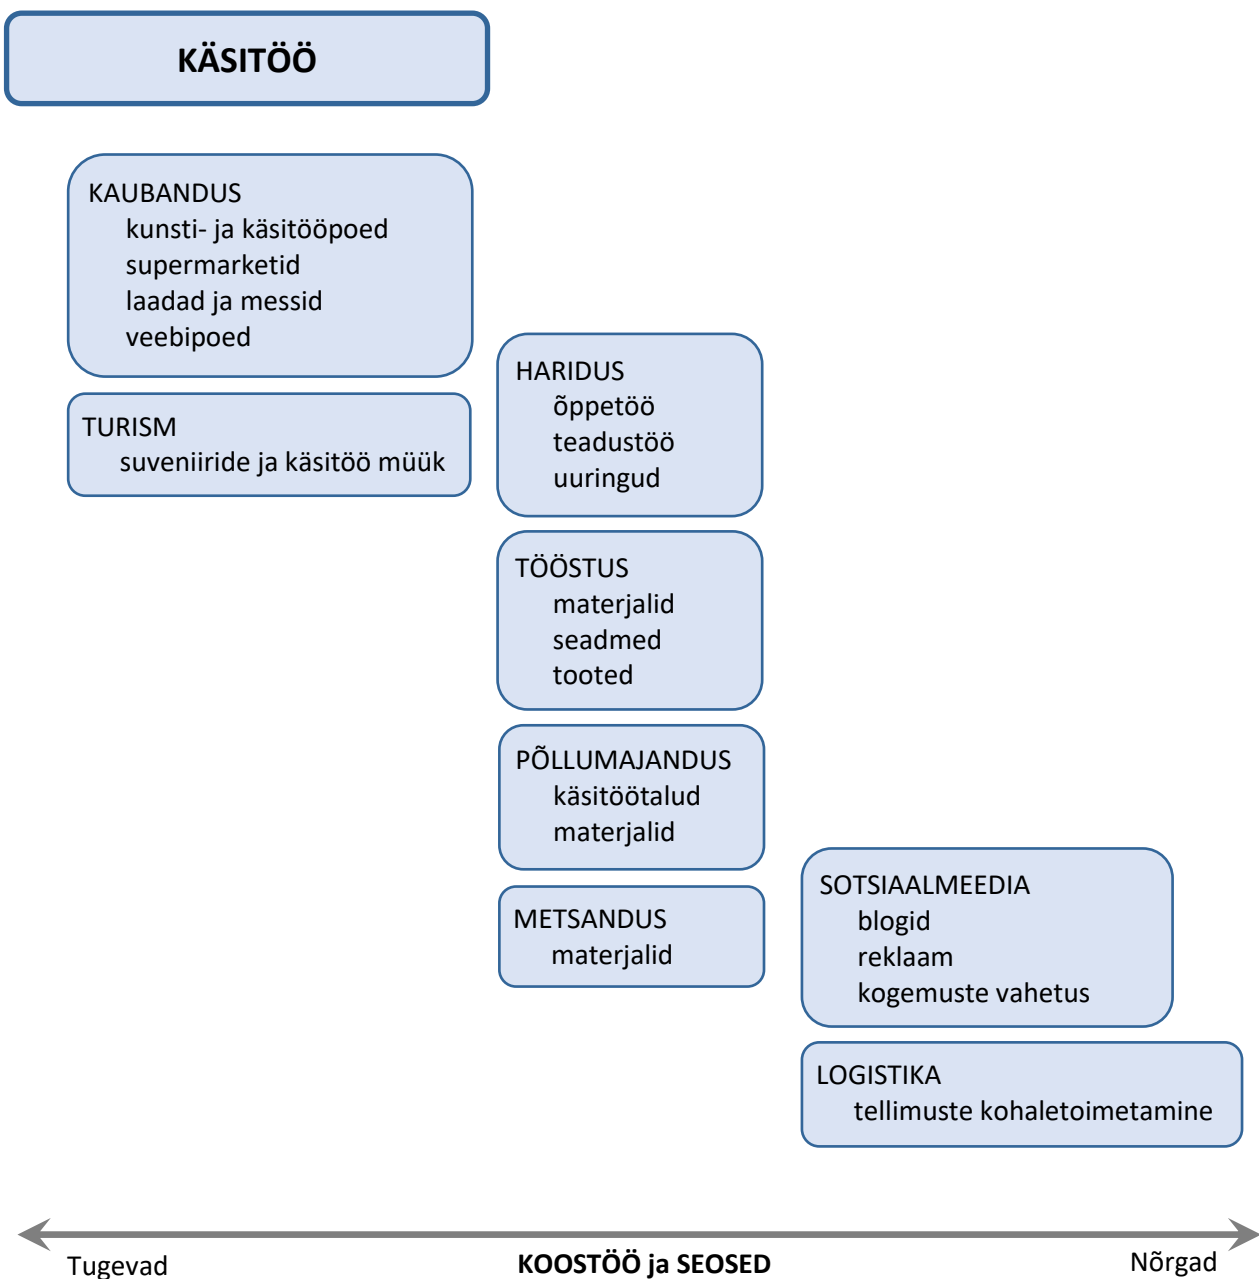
KÄSITÖÖ

KAUBANDUS
kunsti- ja käsitööpoed
supermarketid
laadad ja messid
veebipoed

TURISM
suveniiride ja käsitöö müük

HARIDUS
õppetöö
teadustöö
uuringud

TÖÖSTUS
materjalid
seadmed
tooted

PÕLLUMAJANDUS
käsitöötalud
materjalid

METSANDUS
materjalid

SOTSIAALMEEDIA
blogid
reklaam
kogemuste vahetus

LOGISTIKA
tellimuste kohaletoimetamine

Tugevad
KOOSTÖÖ ja SEOSED
Nõrgad